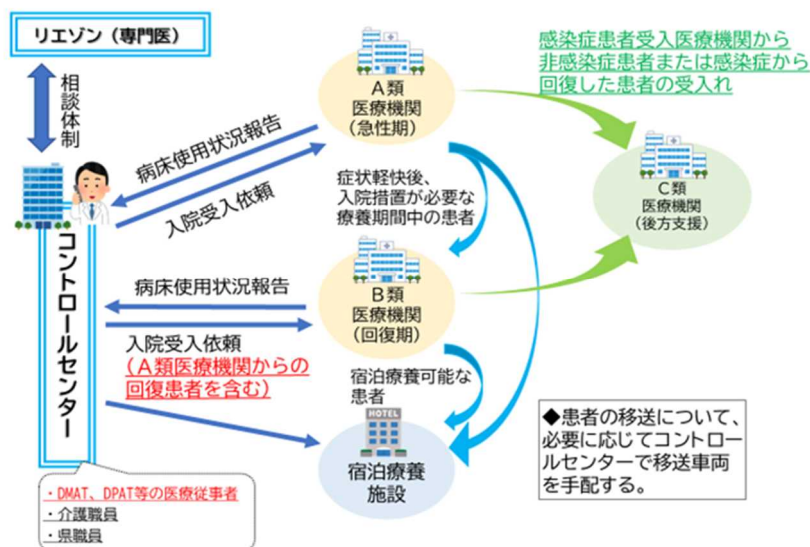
リエゾン（専門医）

相談体制

コントロールセンター

・DMAT、DPAT等の医療従事者
・介護職員
・県職員

病床使用状況報告

入院受入依頼

A類
医療機関
（急性期）

症状軽快後、入院措置が必要な療養期間中の患者

病床使用状況報告

入院受入依頼
（A類医療機関からの回復患者を含む）

B類
医療機関
（回復期）

宿泊療養可能な患者

HOTEL

宿泊療養施設

感染症患者受入医療機関から非感染症患者または感染症から回復した患者の受入れ

C類
医療機関
（後方支援）

◆患者の移送について、必要に応じてコントロールセンターで移送車両を手配する。